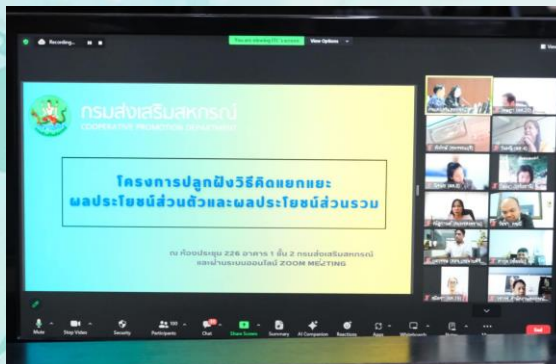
Recording...

You are viewing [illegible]'s screen

View Options

View

กรมส่งเสริมสหกรณ์
COOPERATIVE PROMOTION DEPARTMENT

โครงการปลูกฝังวิธีคิดแยกแยะผลประโยชน์ส่วนตัวและผลประโยชน์ส่วนรวม

ณ ห้องประชุม 226 อาคาร 1 ชั้น 2 กรมส่งเสริมสหกรณ์
และผ่านระบบออนไลน์ ZOOM MEETING

Mute

Stop Video

Security

Participants

Chat

Share Screen

Summary

AI Companion

Reactions

Apps

Whiteboards

End